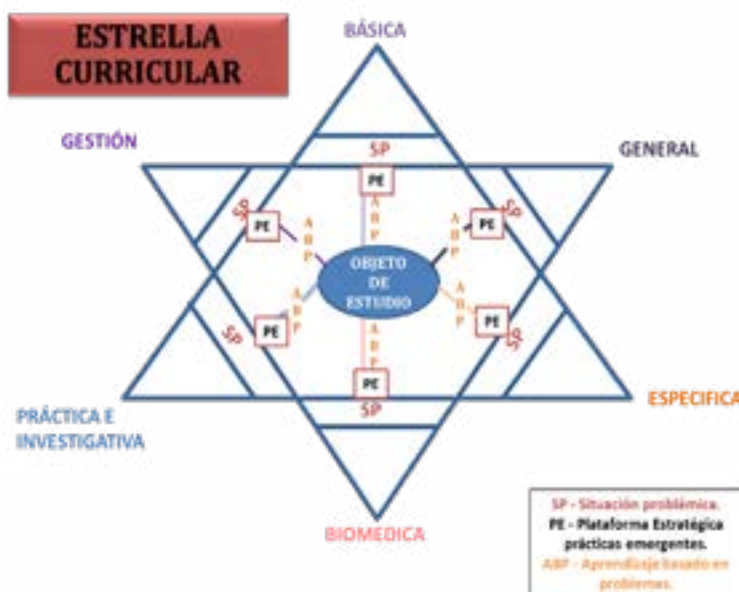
ESTRELLA CURRICULAR

BÁSICA

GESTIÓN

GENERAL

SP

PE

ABP

SP

PE

ABP

SP

PE

ABP

OBJETO DE ESTUDIO

SP

PE

ABP

SP

PE

ABP

PE

ABP

SP

PRÁCTICA E INVESTIGATIVA

ESPECIFICA

BIOMEDICA

SP - Situación problémica.
PE - Plataforma Estratégica prácticas emergentes.
ABP - Aprendizaje basado en problemas.